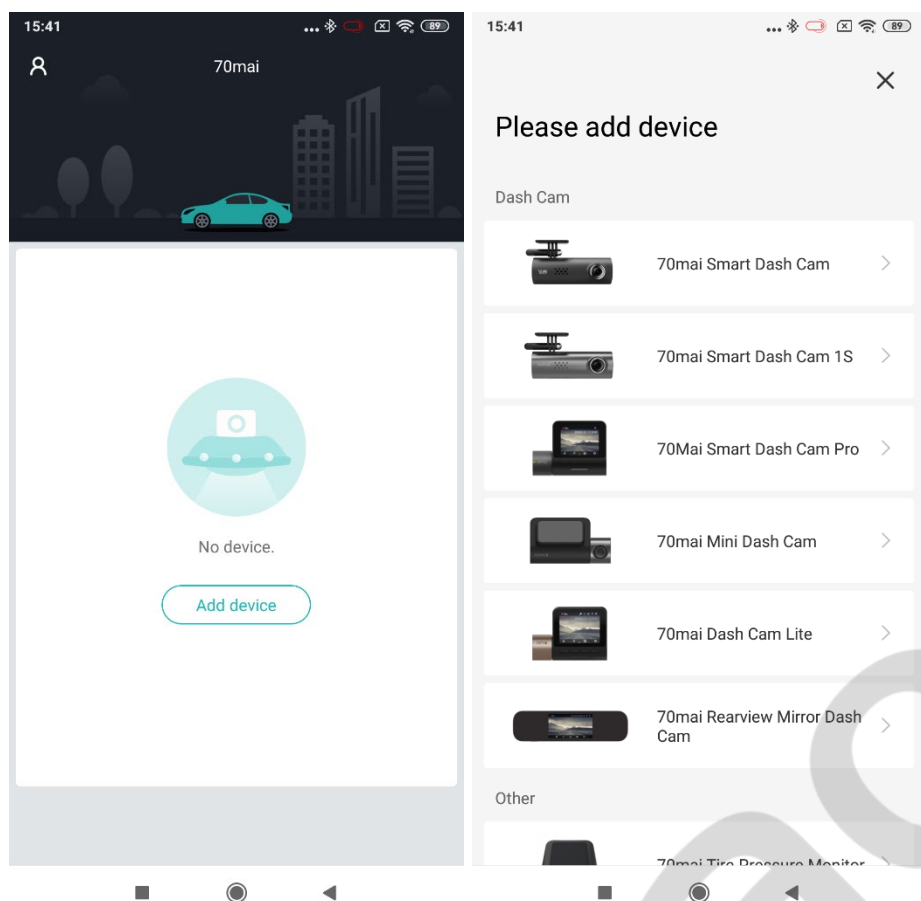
15:41 89

70mai

No device.

Add device

15:41 89

×

Please add device

Dash Cam

70mai Smart Dash Cam >

70mai Smart Dash Cam 1S >

70Mai Smart Dash Cam Pro >

70mai Mini Dash Cam >

70mai Dash Cam Lite >

70mai Rearview Mirror Dash Cam >

Other

70mai Tire Pressure Monitor >